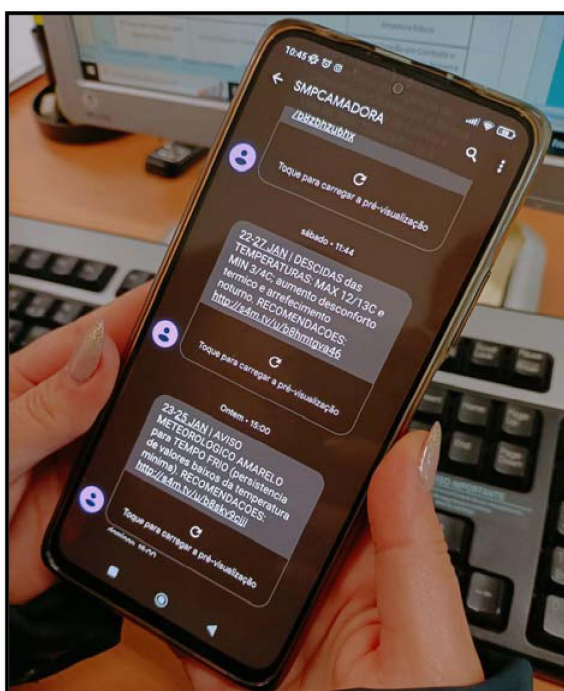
10:45

SMPCAMADORA

/bIzbhzubhx

Toque para carregar a pré-visualização

sábado • 11:44

22-27 JAN | DESCIDAS das TEMPERATURAS: MAX 12/13C e MIN 3/4C; aumento desconforto termico e arrefecimento noturno. RECOMENDACOES: http://e4m.tv/u/b8nmtgva46

Toque para carregar a pré-visualização

Ontem • 15:00

23-25 JAN | AVISO METEROLOGICO AMARELO para TEMPO FRIO (persistencia de valores baixos da temperatura minima). RECOMENDACOES: http://e4m.tv/u/b8skv9cjjl

Toque para carregar a pré-visualização

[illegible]